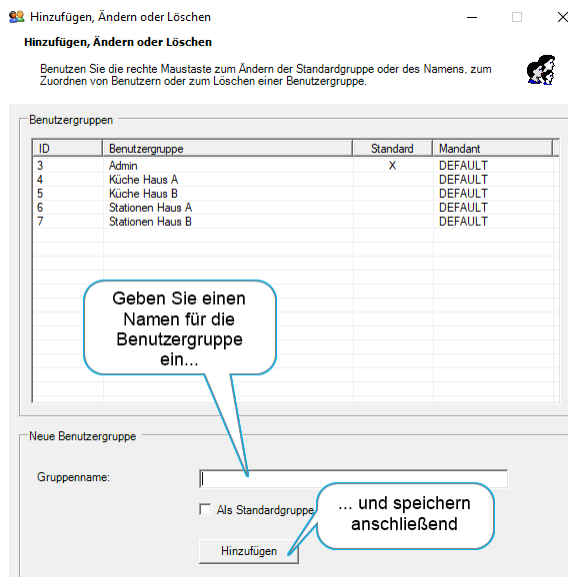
Hinzufügen, Ändern oder Löschen

Hinzufügen, Ändern oder Löschen

Benutzen Sie die rechte Maustaste zum Ändern der Standardgruppe oder des Namens, zum Zuordnen von Benutzern oder zum Löschen einer Benutzergruppe.

Benutzergruppen

| ID | Benutzergruppe | Standard | Mandant |
|---|---|---|---|
| 3 | Admin | X | DEFAULT |
| 4 | Küche Haus A | | DEFAULT |
| 5 | Küche Haus B | | DEFAULT |
| 6 | Stationen Haus A | | DEFAULT |
| 7 | Stationen Haus B | | DEFAULT |

Geben Sie einen Namen für die Benutzergruppe ein...

Neue Benutzergruppe

Gruppenname:

Als Standardgruppe

... und speichern anschließend

Hinzufügen